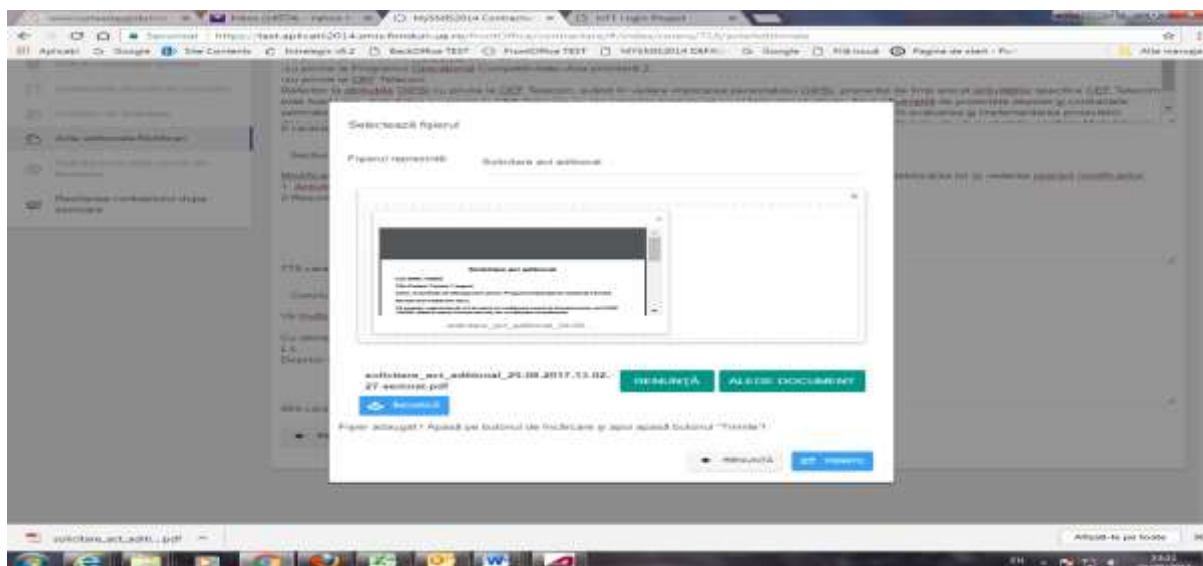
MySMIS2014 Contracte

https://test.aplicatii2014.mmis.fonduri-ue.ro/FrontOffice/contractare/#/index/cerere/715/actadditional

Aplicatii Google Site Contents BackOffice TEST FrontOffice TEST MYSMIS2014 DEFAU Google Pagina de start

Acte adiționale/Notificari

Plasare contractelor după semnare

Selectează fișierul

Fișierul reprezintă: Solicitare act adițional

Solicitare act aditional

solicitare_act_aditional_25.08.2017.11.02.27 semnat.pdf

RENUNȚĂ ALEGE DOCUMENT

Încarcă

Fișier adăugat ! Apasă pe butonul de încărcare și apoi apasă butonul "Trimite"!

RENUNȚĂ TRIMITE

solicitare_act_aditi....pdf

Afișați-le pe toate